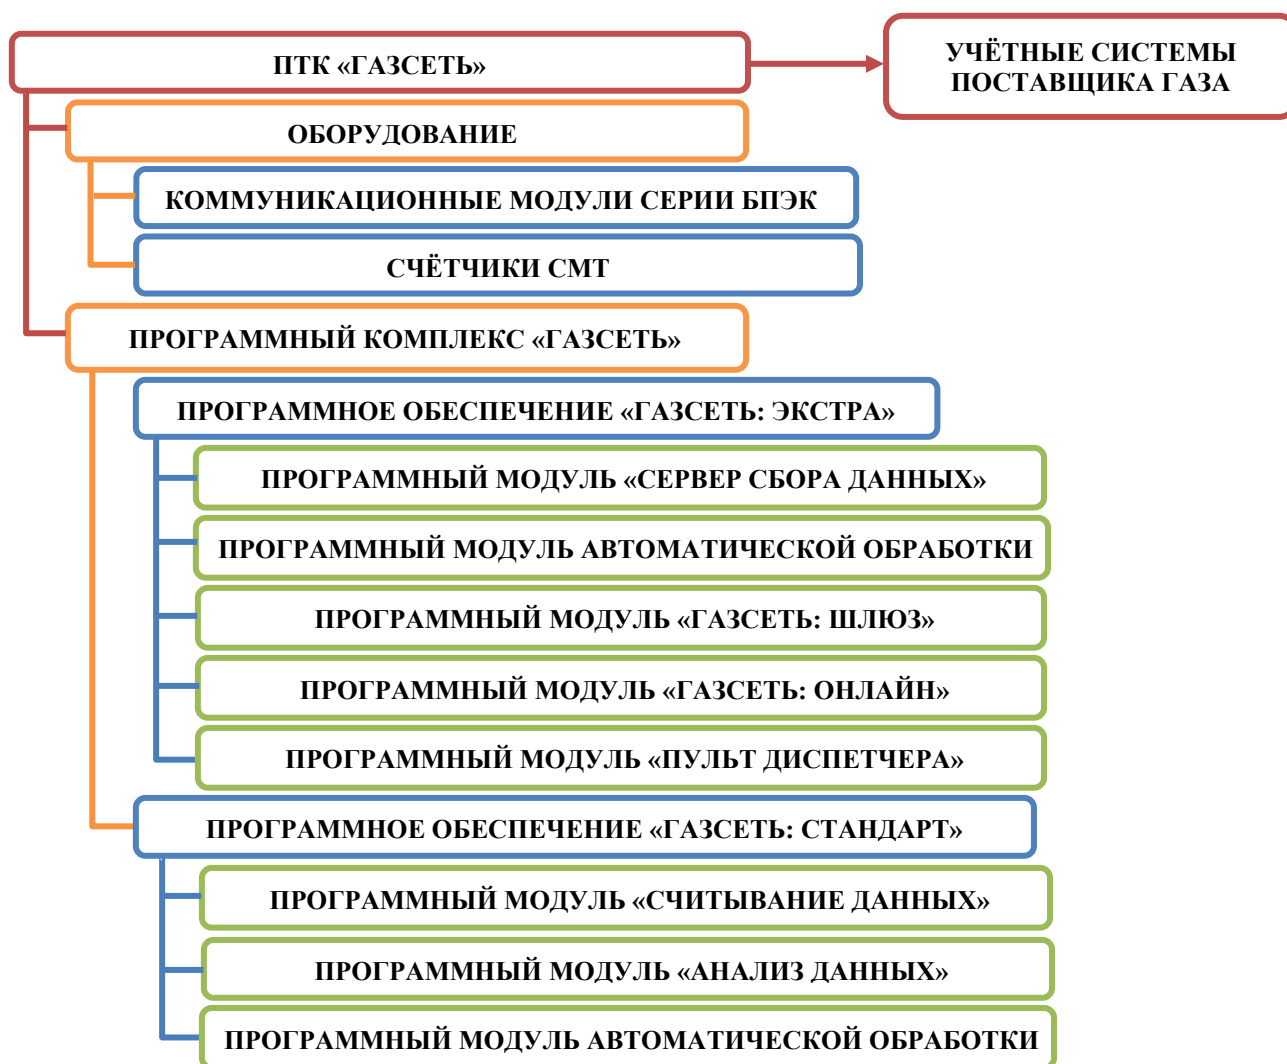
ПТК «ГАЗСЕТЬ»

УЧЁТНЫЕ СИСТЕМЫ ПОСТАВЩИКА ГАЗА

ОБОРУДОВАНИЕ

КОММУНИКАЦИОННЫЕ МОДУЛИ СЕРИИ БПЭК

СЧЁТЧИКИ СМТ

ПРОГРАММНЫЙ КОМПЛЕКС «ГАЗСЕТЬ»

ПРОГРАММНОЕ ОБЕСПЕЧЕНИЕ «ГАЗСЕТЬ: ЭКСТРА»

ПРОГРАММНЫЙ МОДУЛЬ «СЕРВЕР СБОРА ДАННЫХ»

ПРОГРАММНЫЙ МОДУЛЬ АВТОМАТИЧЕСКОЙ ОБРАБОТКИ

ПРОГРАММНЫЙ МОДУЛЬ «ГАЗСЕТЬ: ШЛЮЗ»

ПРОГРАММНЫЙ МОДУЛЬ «ГАЗСЕТЬ: ОНЛАЙН»

ПРОГРАММНЫЙ МОДУЛЬ «ПУЛЬТ ДИСПЕТЧЕРА»

ПРОГРАММНОЕ ОБЕСПЕЧЕНИЕ «ГАЗСЕТЬ: СТАНДАРТ»

ПРОГРАММНЫЙ МОДУЛЬ «СЧИТЫВАНИЕ ДАННЫХ»

ПРОГРАММНЫЙ МОДУЛЬ «АНАЛИЗ ДАННЫХ»

ПРОГРАММНЫЙ МОДУЛЬ АВТОМАТИЧЕСКОЙ ОБРАБОТКИ